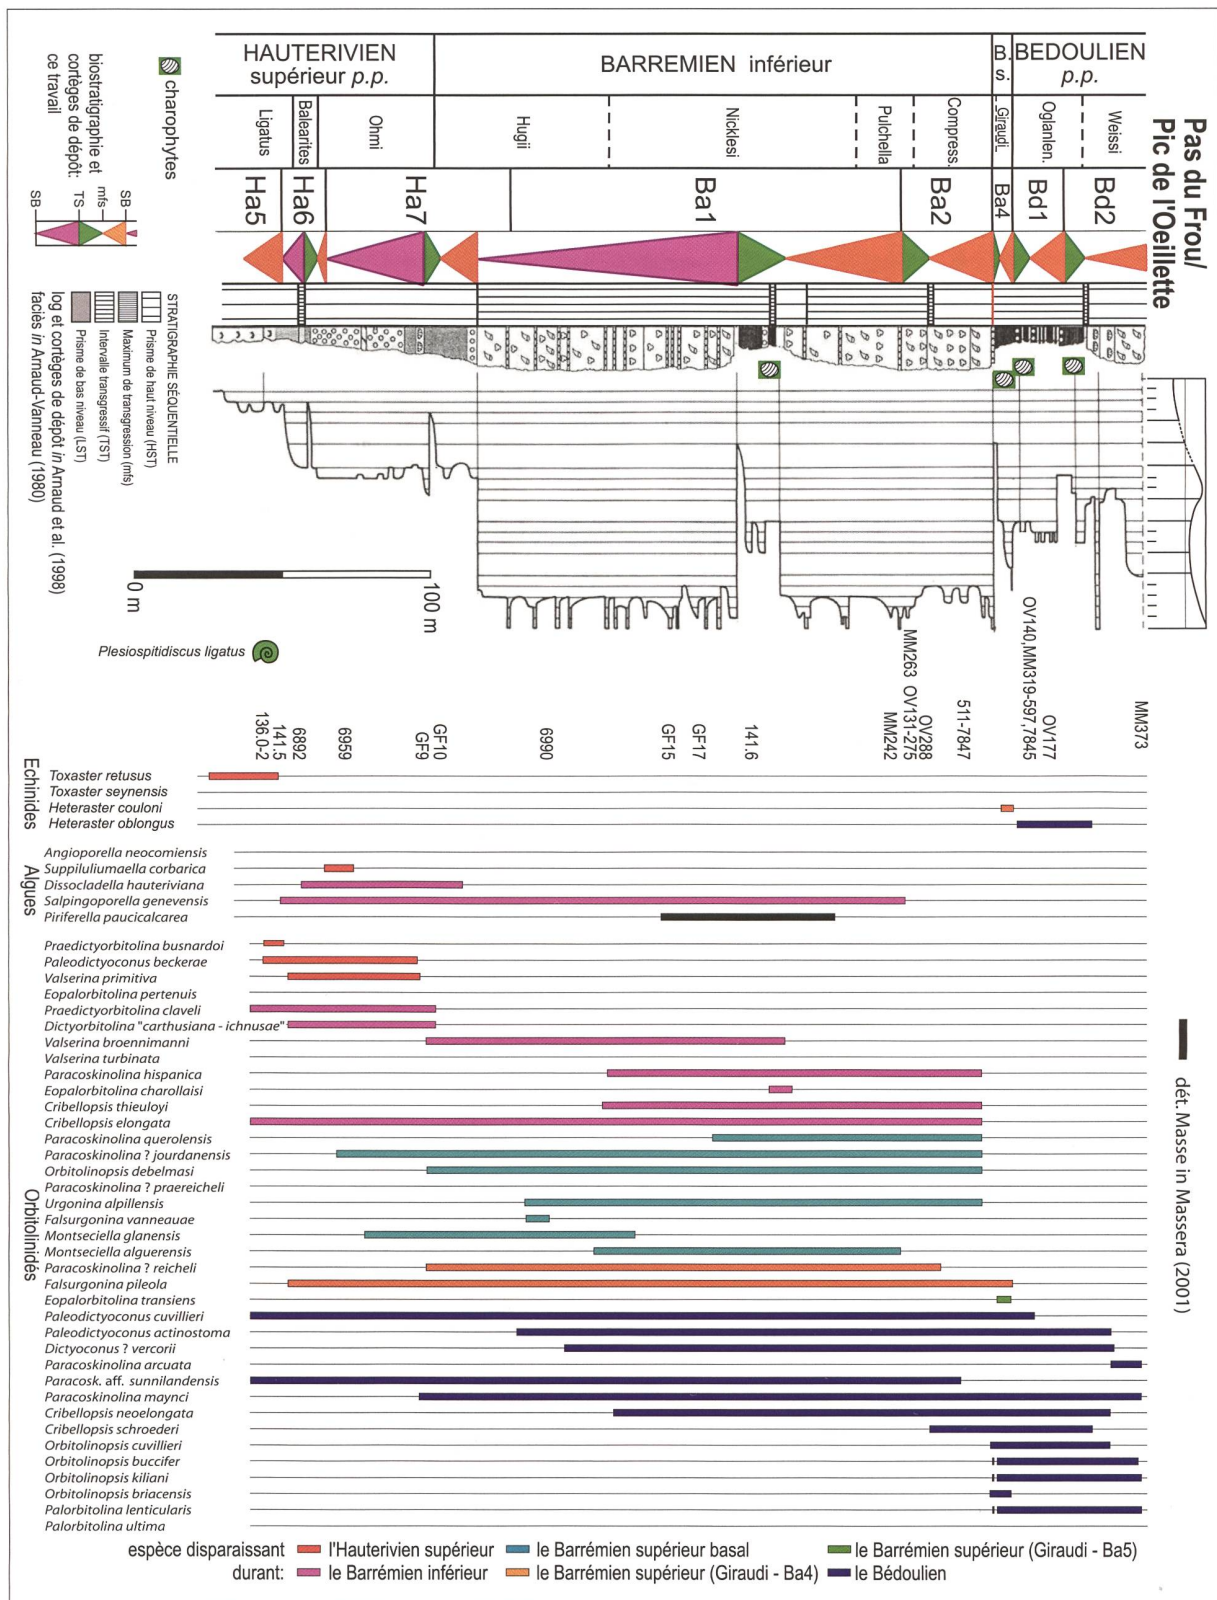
Pas du Frou/
Pic de l'Oeillette

HAUTERIVIEN supérieur p.p. | BARREMIEN inférieur | B. s. | BEDOULIEN p.p.

Ligatus | Balearites | Ohmi | Hugii | Nicklesi | Pulchella | Compress. | Giraudi | Oglanlen. | Weissi

Ha5 | Ha6 | Ha7 | Ba1 | Ba2 | Ba4 | Bd1 | Bd2

charophytes

biostratigraphie et cortèges de dépôt: ce travail

SB TS mfs SB

STRATIGRAPHIE SEQUENTIELLE
Prisme de haut niveau (HST)
Maximum de transgression (mfs)
Intervalle transgressif (TST)
Prisme de bas niveau (LST)

log et cortèges de dépôt in Arnaud et al. (1998)
faciès in Arnaud-Vanneau (1980)

0 m
100 m

Plesiospitidiscus ligatus

136.0-2
141.5
6892
6959
GF10
GF9
6990
GF15
GF17
141.6
MM263
OV131-275
MM242
OV288
511-7847
OV140,MM319-597,7845
OV177
MM373

Echinides
Toxaster retusus
Toxaster seynensis
Heteraster couloni
Heteraster oblongus

Algues
Angioporella neocomiensis
Suppiluliumaella corbarica
Dissocladella hauteriviana
Salpingoporella genevensis
Piriferella paucicalcarea

Orbitolinidés
Praedictyorbitolina busnardoi
Paleodictyoconus beckerae
Valserina primitiva
Eopalorbitolina pertenuis
Praedictyorbitolina claveli
Dictyorbitolina "carthusiana - ichnusae"
Valserina broennimanni
Valserina turbinata
Paracoskinolina hispanica
Eopalorbitolina charollaisi
Cribellopsis thieuloyi
Cribellopsis elongata
Paracoskinolina querolensis
Paracoskinolina ? jourdanensis
Orbitolinopsis debelmasi
Paracoskinolina ? praereicheli
Urgonina alpillensis
Falsurgonina vanneauae
Montseciella glanensis
Montseciella alguerensis
Paracoskinolina ? reicheli
Falsurgonina pileola
Eopalorbitolina transiens
Paleodictyoconus cuvillieri
Paleodictyoconus actinostoma
Dictyoconus ? vercorii
Paracoskinolina arcuata
Paracosk. aff. sunnilandensis
Paracoskinolina maynci
Cribellopsis neoelongata
Cribellopsis schroederi
Orbitolinopsis cuvillieri
Orbitolinopsis buccifer
Orbitolinopsis kiliani
Orbitolinopsis briacensis
Palorbitolina lenticularis
Palorbitolina ultima

dét. Masse in Massera (2001)

espèce disparaissant durant: l'Hauterivien supérieur | le Barrémien inférieur | le Barrémien supérieur basal | le Barrémien supérieur (Giraudi - Ba4) | le Barrémien supérieur (Giraudi - Ba5) | le Bédoulien